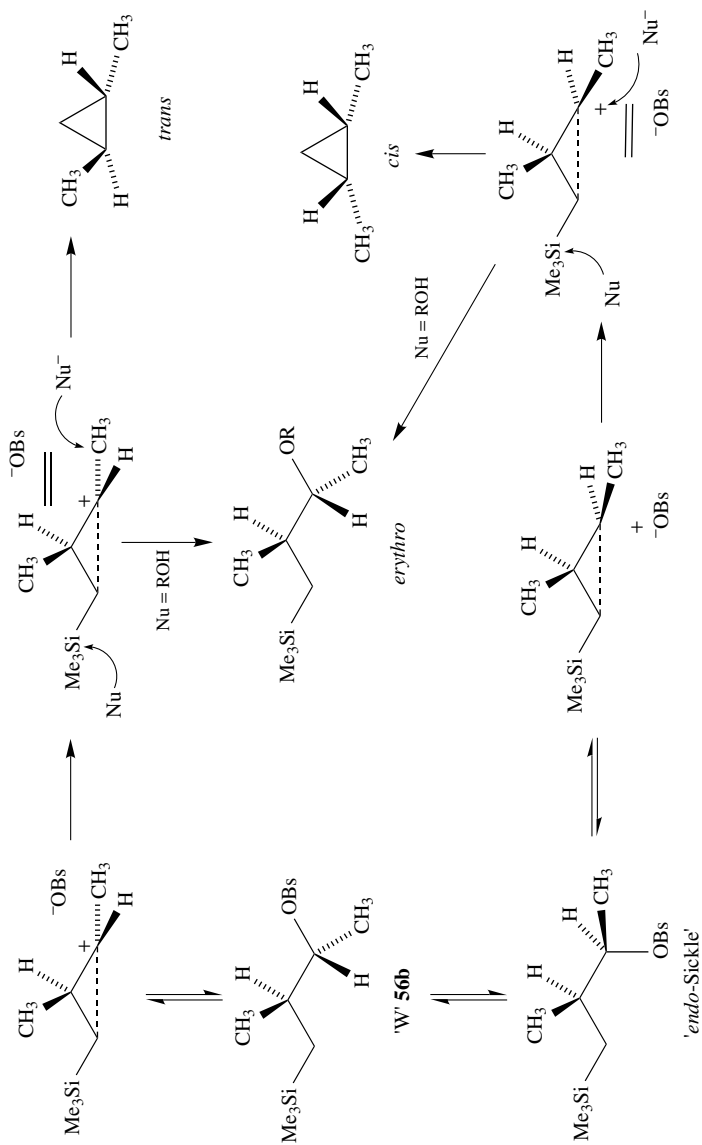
Me$_3$Si CH$_3$ H + $^{-}$OBs CH$_3$ H

Me$_3$Si CH$_3$ H OBs CH$_3$ H

'W' **56b**

Me$_3$Si CH$_3$ H H CH$_3$ OBs

'*endo*-Sickle'

Nu Me$_3$Si CH$_3$ H + $^{-}$OBs Nu$^{-}$ CH$_3$ H

Nu = ROH

Me$_3$Si CH$_3$ H OR CH$_3$ H

*erythro*

Me$_3$Si CH$_3$ H H CH$_3$ + $^{-}$OBs

CH$_3$ H H CH$_3$

*trans*

Nu = ROH

H CH$_3$ H CH$_3$

*cis*

Me$_3$Si Nu CH$_3$ H H CH$_3$ + Nu$^{-}$ $^{-}$OBs